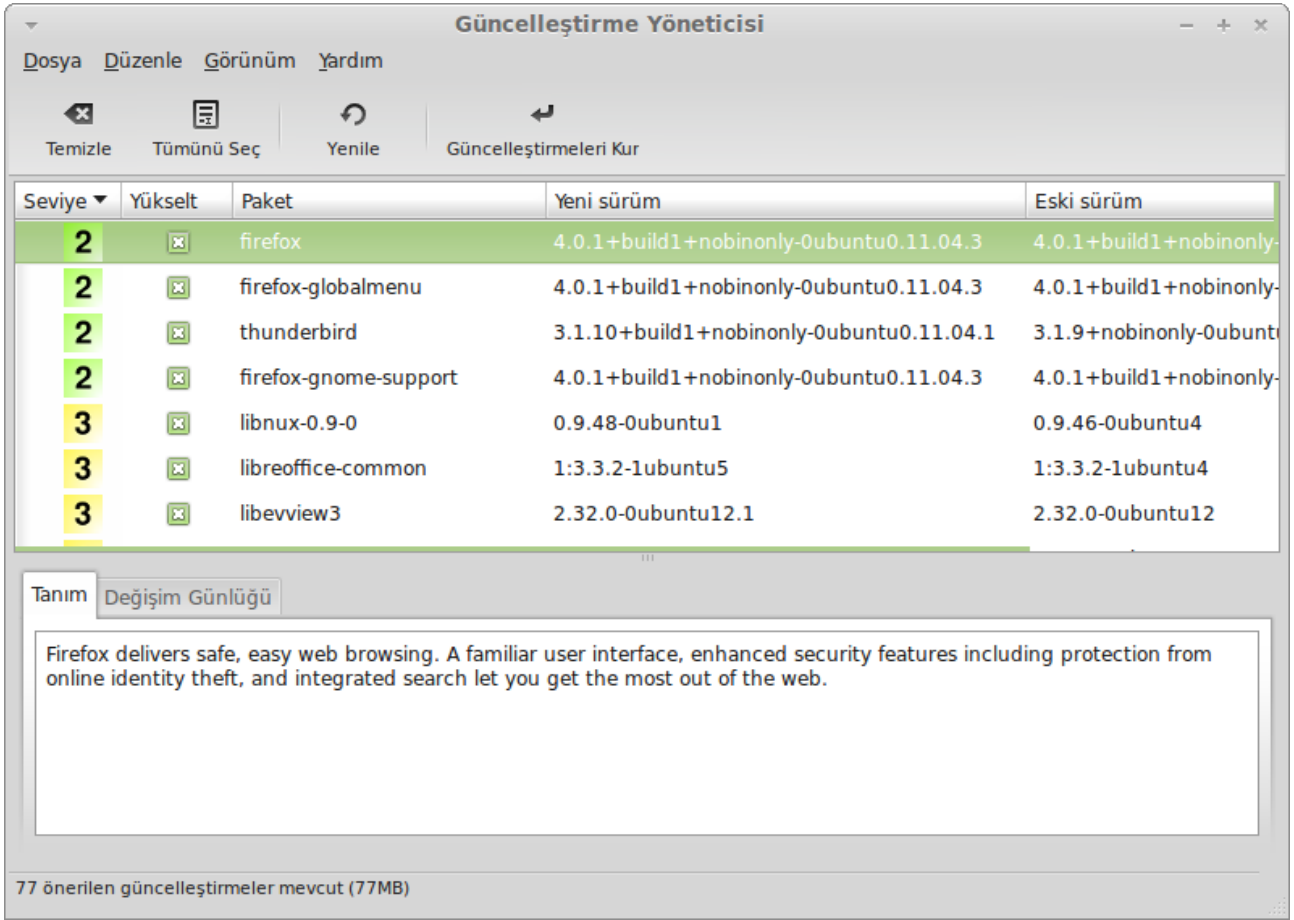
Güncelleştirme Yöneticisi

Dosya Düzenle Görünüm Yardım

Temizle Tümünü Seç Yenile Güncelleştirmeleri Kur

| Seviye ▼ | Yükselt | Paket | Yeni sürüm | Eski sürüm |
|---|---|---|---|---|
| 2 | ☒ | firefox | 4.0.1+build1+nobinonly-0ubuntu0.11.04.3 | 4.0.1+build1+nobinonly- |
| 2 | ☒ | firefox-globalmenu | 4.0.1+build1+nobinonly-0ubuntu0.11.04.3 | 4.0.1+build1+nobinonly- |
| 2 | ☒ | thunderbird | 3.1.10+build1+nobinonly-0ubuntu0.11.04.1 | 3.1.9+nobinonly-0ubunt |
| 2 | ☒ | firefox-gnome-support | 4.0.1+build1+nobinonly-0ubuntu0.11.04.3 | 4.0.1+build1+nobinonly- |
| 3 | ☒ | libnux-0.9-0 | 0.9.48-0ubuntu1 | 0.9.46-0ubuntu4 |
| 3 | ☒ | libreoffice-common | 1:3.3.2-1ubuntu5 | 1:3.3.2-1ubuntu4 |
| 3 | ☒ | libevview3 | 2.32.0-0ubuntu12.1 | 2.32.0-0ubuntu12 |

Tanım Değişim Günlüğü

Firefox delivers safe, easy web browsing. A familiar user interface, enhanced security features including protection from online identity theft, and integrated search let you get the most out of the web.

77 önerilen güncelleştirmeler mevcut (77MB)